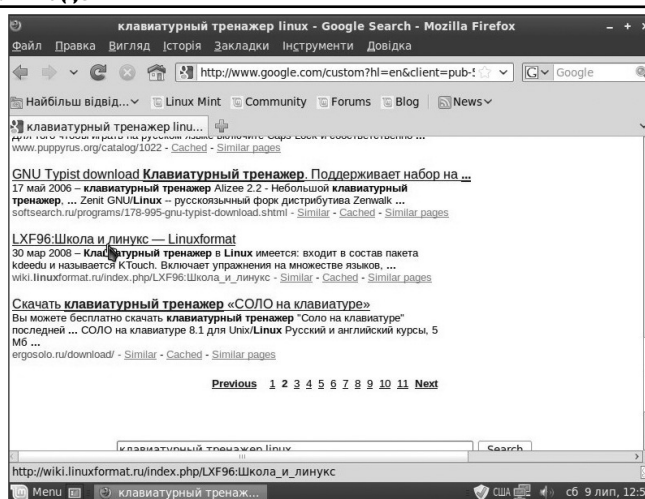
клавиатурный тренажер linux - Google Search - Mozilla Firefox

Файл Правка Вигляд Історія Закладки Інструменти Довідка

http://www.google.com/custom?hl=en&client=pub-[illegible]

Google

Найбільш відвід... Linux Mint Community Forums Blog News

клавиатурный тренажер linu...

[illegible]
www.puppyrus.org/catalog/1022 - Cached - Similar pages

GNU Typist download Клавиатурный тренажер. Поддерживает набор на ...
17 май 2006 – клавиатурный тренажер Alizee 2.2 - Небольшой клавиатурный тренажер, ... Zenit GNU/Linux -- русскоязычный форк дистрибутива Zenwalk ...
softsearch.ru/programs/178-995-gnu-typist-download.shtml - Similar - Cached - Similar pages

LXF96:Школа и линукс — Linuxformat
30 мар 2008 – Клавиатурный тренажер в Linux имеется: входит в состав пакета kdeedu и называется KTouch. Включает упражнения на множестве языков, ...
wiki.linuxformat.ru/index.php/LXF96:Школа_и_линукс - Similar - Cached - Similar pages

Скачать клавиатурный тренажер «СОЛО на клавиатуре»
Вы можете бесплатно скачать клавиатурный тренажер "Соло на клавиатуре" последней ... СОЛО на клавиатуре 8.1 для Unix/Linux Русский и английский курсы, 5 Мб ...
ergosolo.ru/download/ - Similar - Cached - Similar pages

Previous 1 2 3 4 5 6 7 8 9 10 11 Next

клавиатурный тренажер linux

Search

http://wiki.linuxformat.ru/index.php/LXF96:Школа_и_линукс

Menu клавиатурный тренаж... США сб 9 лип, 12:5